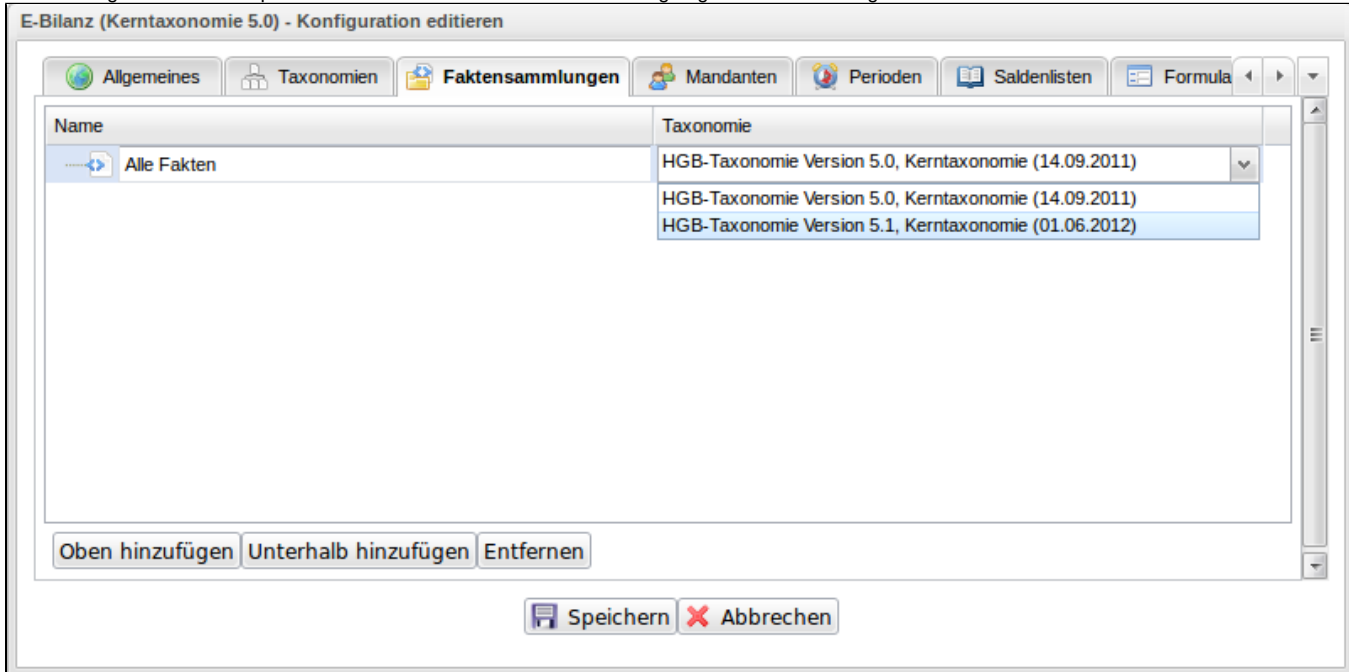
E-Bilanz (Kerntaxonomie 5.0) - Konfiguration editieren

Allgemeines | Taxonomien | Faktensammlungen | Mandanten | Perioden | Saldenlisten | Formula

| Name | Taxonomie |
|---|---|
| Alle Fakten | HGB-Taxonomie Version 5.0, Kerntaxonomie (14.09.2011) |

HGB-Taxonomie Version 5.0, Kerntaxonomie (14.09.2011)
HGB-Taxonomie Version 5.1, Kerntaxonomie (01.06.2012)

Oben hinzufügen | Unterhalb hinzufügen | Entfernen

Speichern | Abbrechen